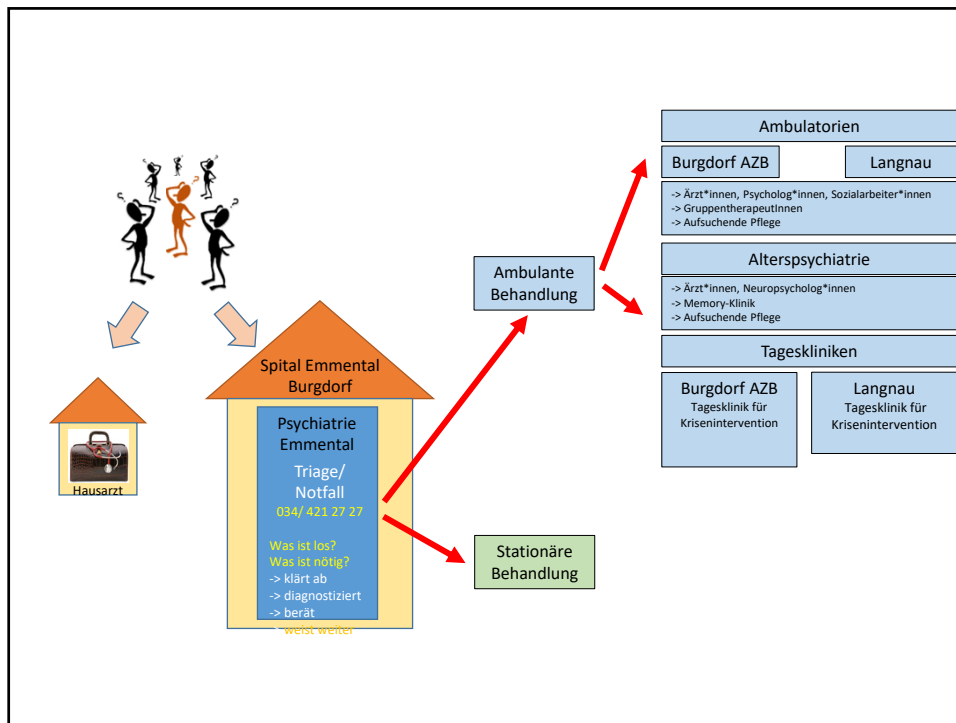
Hausarzt

Spital Emmental Burgdorf

Psychiatrie Emmental

Triage/ Notfall

034/ 421 27 27

Was ist los?
Was ist nötig?
-> klärt ab
-> diagnostiziert
-> berät
-> weist weiter

Ambulante Behandlung

Stationäre Behandlung

Ambulatorien

Burgdorf AZB

Langnau

-> Ärzt*innen, Psycholog*innen, Sozialarbeiter*innen
-> GruppentherapeutInnen
-> Aufsuchende Pflege

Alterspsychiatrie

-> Ärzt*innen, Neuropsycholog*innen
-> Memory-Klinik
-> Aufsuchende Pflege

Tageskliniken

Burgdorf AZB
Tagesklinik für Krisenintervention

Langnau
Tagesklinik für Krisenintervention